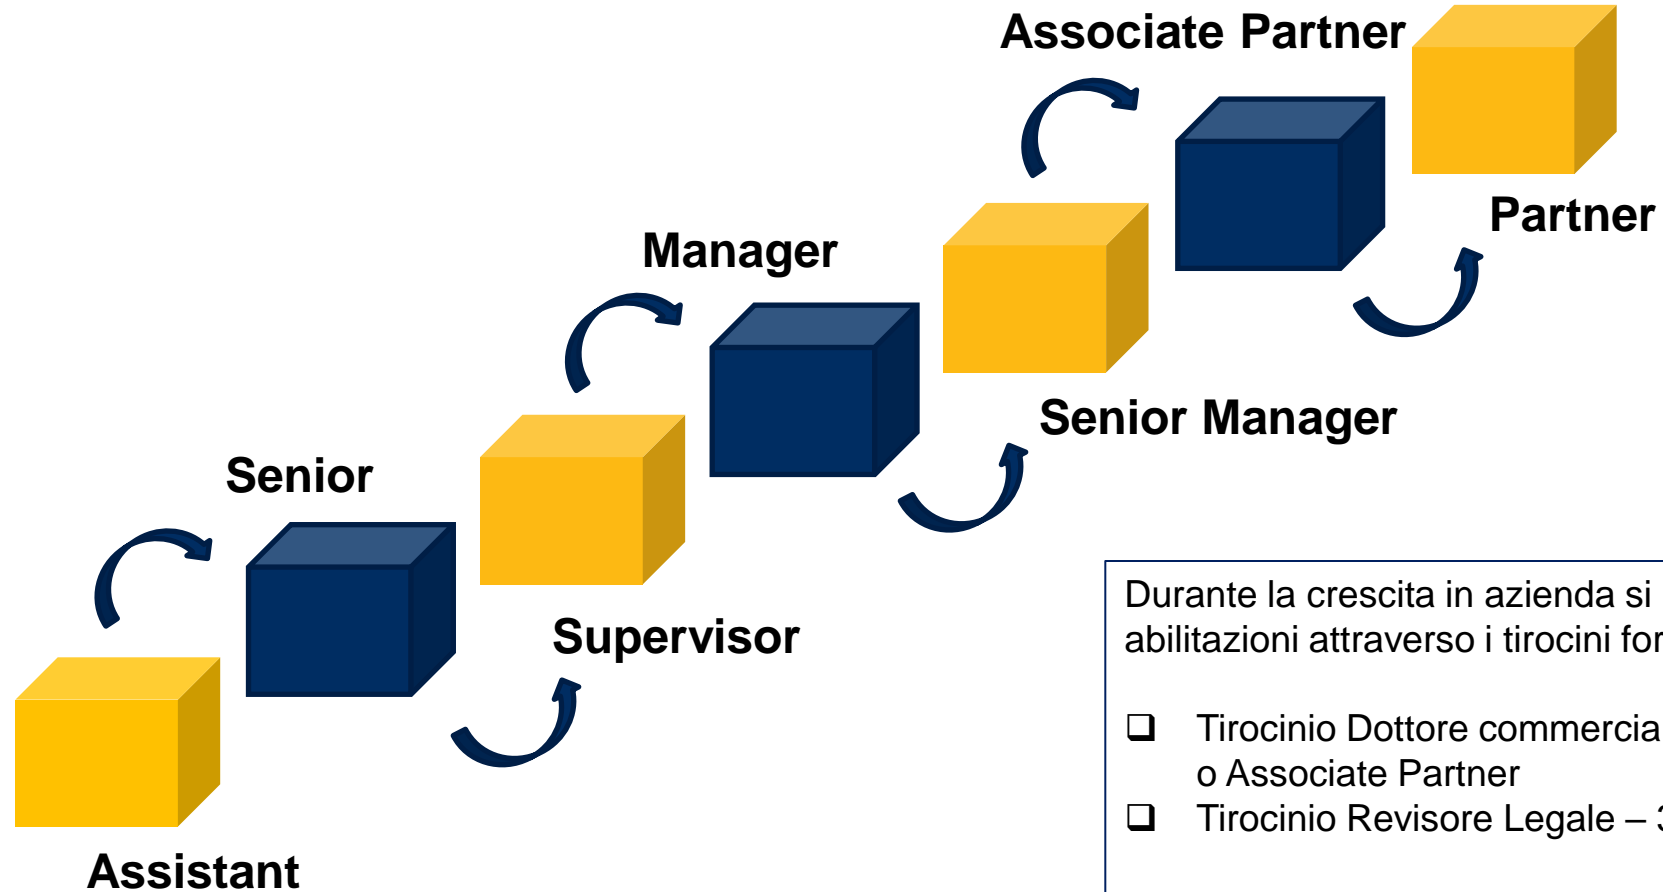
Associate Partner

Partner

Manager

Senior Manager

Senior

Supervisor

Assistant

Durante la crescita in azienda si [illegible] abilitazioni attraverso i tirocini for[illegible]

❑ Tirocinio Dottore commercia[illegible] o Associate Partner
❑ Tirocinio Revisore Legale – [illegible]